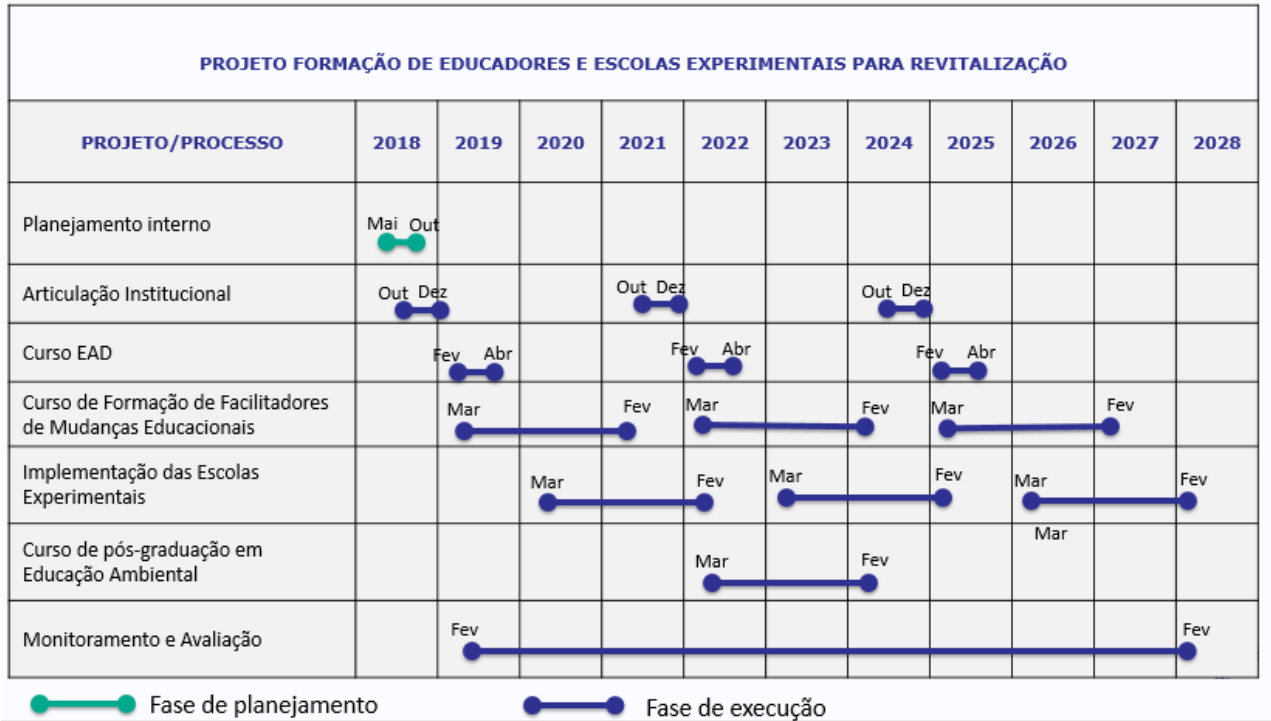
PROJETO FORMAÇÃO DE EDUCADORES E ESCOLAS EXPERIMENTAIS PARA REVITALIZAÇÃO

| PROJETO/PROCESSO | 2018 | 2019 | 2020 | 2021 | 2022 | 2023 | 2024 | 2025 | 2026 | 2027 | 2028 |
|---|---|---|---|---|---|---|---|---|---|---|---|
| Planejamento interno | Mai Out | | | | | | | | | | |
| Articulação Institucional | Out Dez | | | Out Dez | | | Out Dez | | | | |
| Curso EAD | | Fev Abr | | | Fev Abr | | | Fev Abr | | | |
| Curso de Formação de Facilitadores de Mudanças Educacionais | | Mar | | Fev | Mar | | Fev | Mar | | Fev | |
| Implementação das Escolas Experimentais | | | Mar | | Fev | Mar | | Fev | Mar | | Fev |
| Curso de pós-graduação em Educação Ambiental | | | | | Mar | | Fev | | Mar | | |
| Monitoramento e Avaliação | | Fev | | | | | | | | | Fev |

Fase de planejamento
Fase de execução